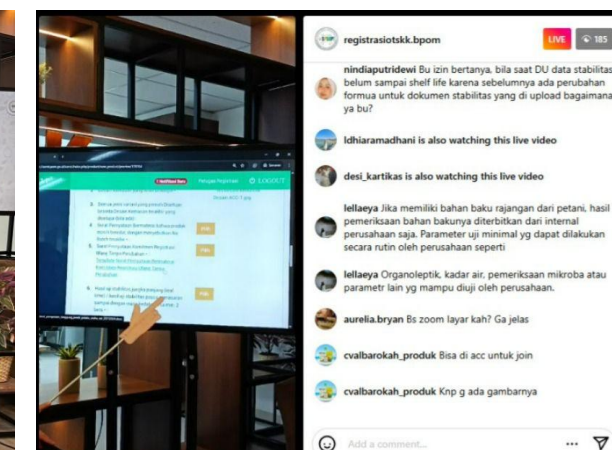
registrasiotskk.bpom

LIVE 185

nindiaputridewi Bu izin bertanya, bila saat DU data stabilitas belum sampai shelf life karena sebelumnya ada perubahan formua untuk dokumen stabilitas yang di upload bagaimana ya bu?

ldhiaramadhani is also watching this live video

desi_kartikas is also watching this live video

lellaeya Jika memiliki bahan baku rajangan dari petani, hasil pemeriksaan bahan bakunya diterbitkan dari internal perusahaan saja. Parameter uji minimal yg dapat dilakukan secara rutin oleh perusahaan seperti

lellaeya Organoleptik, kadar air, pemeriksaan mikroba atau parametr lain yg mampu diuji oleh perusahaan.

aurelia.bryan Bs zoom layar kah? Ga jelas

cvalbarokah_produk Bisa di acc untuk join

cvalbarokah_produk Knp g ada gambarnya

Add a comment...

LOGOUT

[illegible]